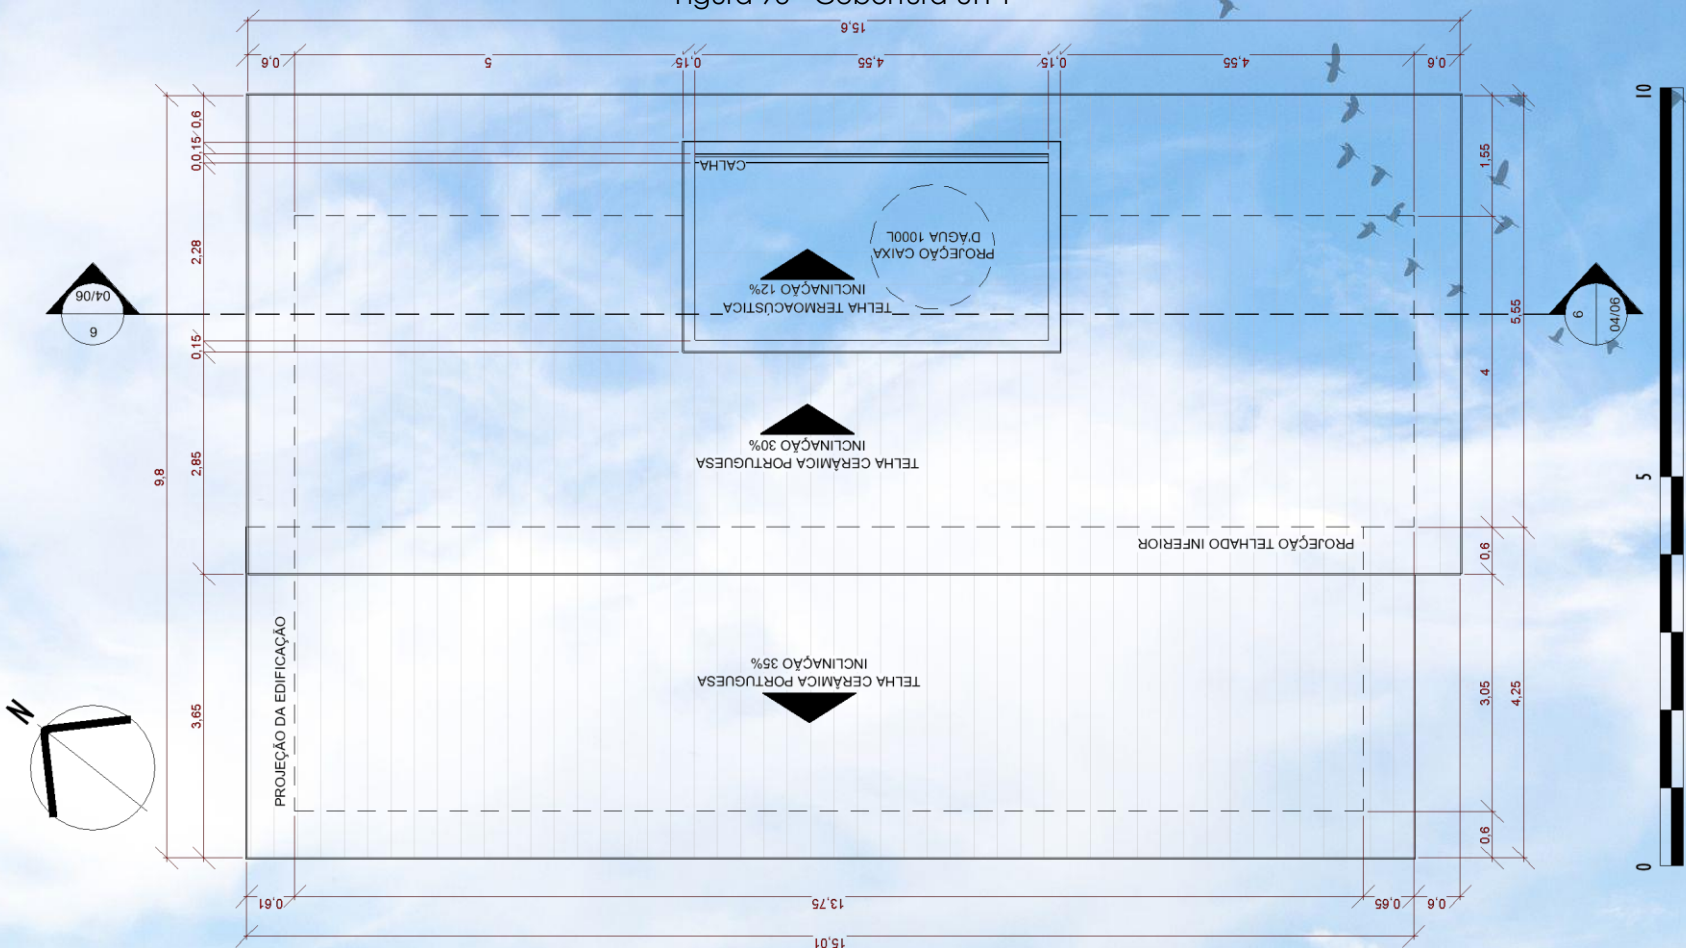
Figura 70 - Cobertura em 1

15,6
0,6
5
0,15
4,55
0,15
4,55
0,6

0,6
0,15
0,15
2,28
0,15
2,85
9,8
3,65

1,55
5,55
4
0,6
3,05
4,25
0,6

CALHA
PROJEÇÃO CAIXA D'ÁGUA 1000L
TELHA TERMOACÚSTICA
INCLINAÇÃO 12%
TELHA CERÂMICA PORTUGUESA
INCLINAÇÃO 30%
PROJEÇÃO TELHADO INFERIOR
TELHA CERÂMICA PORTUGUESA
INCLINAÇÃO 35%
PROJEÇÃO DA EDIFICAÇÃO

04/06
6
6
04/06

N

10
5
0

0,61
13,75
0,65
0,6
15,01